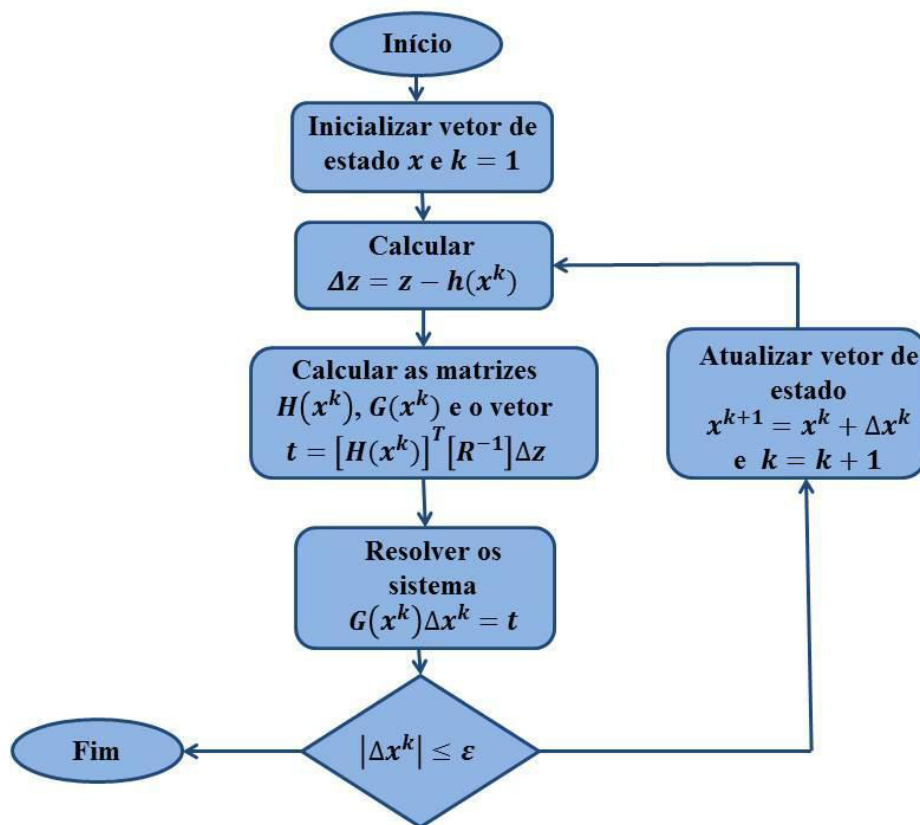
Início

Inicializar vetor de estado $x$ e $k = 1$

Calcular $\Delta z = z - h(x^k)$

Calcular as matrizes $H(x^k)$, $G(x^k)$ e o vetor $t = [H(x^k)]^T [R^{-1}] \Delta z$

Resolver os sistema $G(x^k) \Delta x^k = t$

$|\Delta x^k| \leq \varepsilon$

Fim

Atualizar vetor de estado $x^{k+1} = x^k + \Delta x^k$ e $k = k + 1$